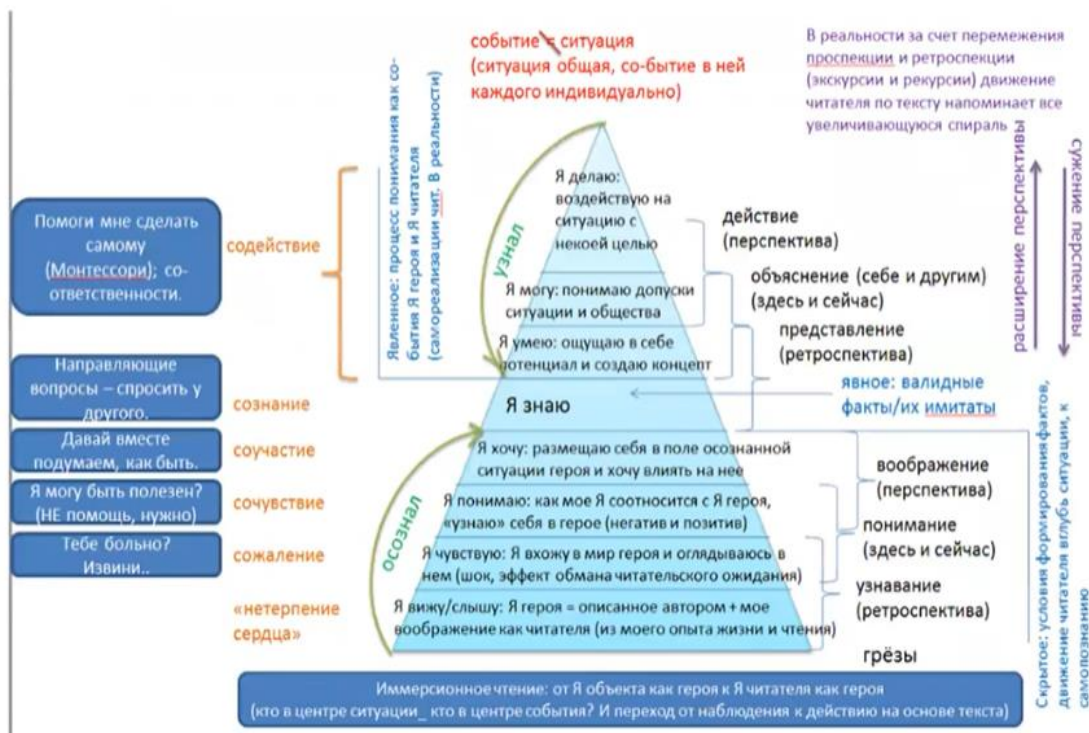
событие ≠ ситуация
(ситуация общая, со-бытие в ней каждого индивидуально)

В реальности за счет перемежения проспекции и ретроспекции (экскурсии и рекурсии) движение читателя по тексту напоминает все увеличивающуюся спираль

Явленное: процесс понимания как со-бытия Я героя и Я читателя (самореализации чит. В реальности)

Помоги мне сделать самому (Монтессори); со-ответственности.

содействие

Направляющие вопросы – спросить у другого.

сознание

Давай вместе подумаем, как быть.

соучастие

Я могу быть полезен? (НЕ помощь, нужно)

сочувствие

Тебе больно? Извини..

сожаление

«нетерпение сердца»

узнал

осознал

Я делаю: воздействую на ситуацию с некоей целью

Я могу: понимаю допуски ситуации и общества

Я умею: ощущаю в себе потенциал и создаю концепт

Я знаю

Я хочу: размещаю себя в поле осознанной ситуации героя и хочу влиять на нее

Я понимаю: как мое Я соотносится с Я героя, «узнаю» себя в герое (негатив и позитив)

Я чувствую: Я вхожу в мир героя и оглядываюсь в нем (шок, эффект обмана читательского ожидания)

Я вижу/слышу: Я героя = описанное автором + мое воображение как читателя (из моего опыта жизни и чтения)

действие (перспектива)

объяснение (себе и другим) (здесь и сейчас)

представление (ретроспектива)

явное: валидные факты/их имитаты

воображение (перспектива)

понимание (здесь и сейчас)

узнавание (ретроспектива)

грёзы

расширение перспективы

сужение перспективы

Скрытое: условия формирования фактов, движение читателя вглубь ситуации, к самопознанию

Иммерсионное чтение: от Я объекта как героя к Я читателя как героя
(кто в центре ситуации_ кто в центре события? И переход от наблюдения к действию на основе текста)